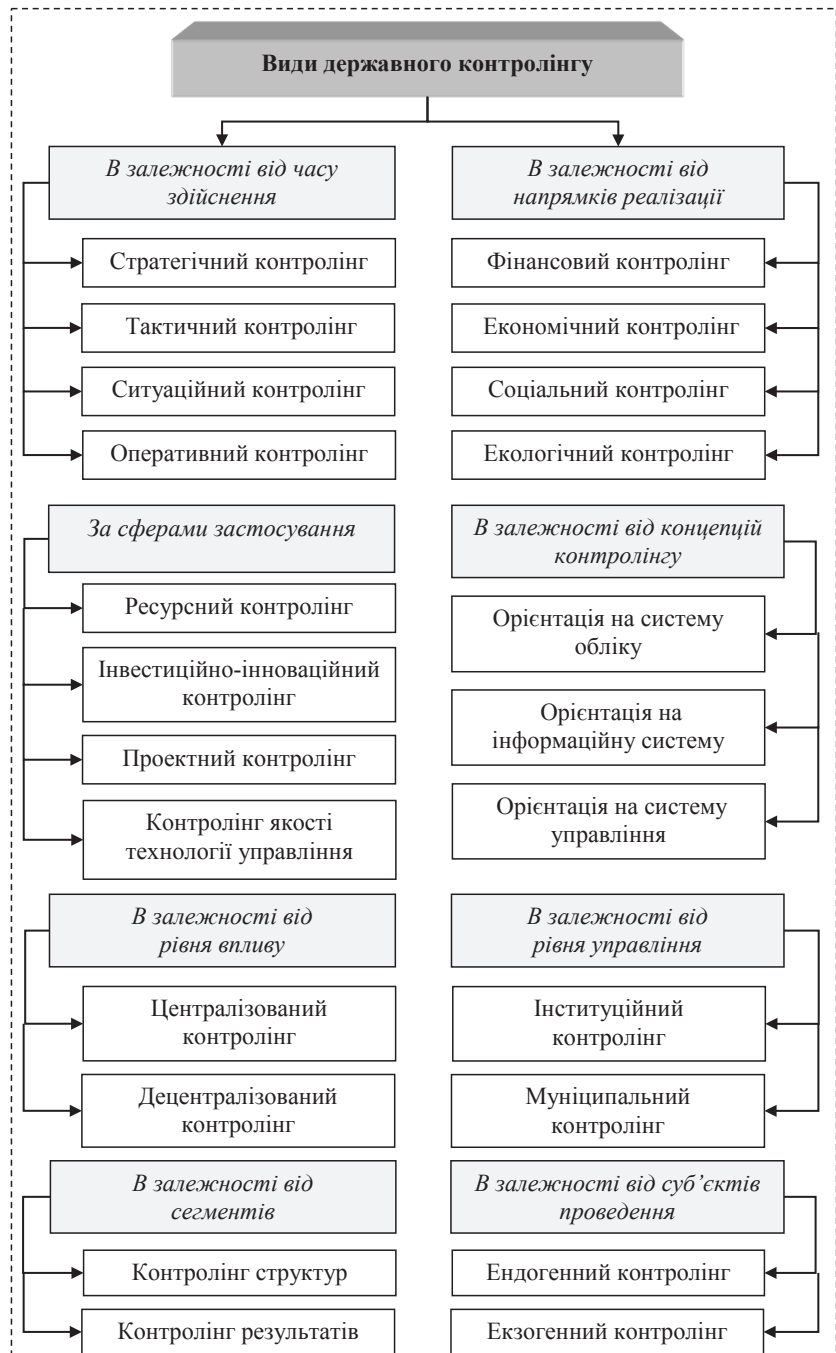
Види державного контролінгу

В залежності від часу здійснення

Стратегічний контролінг

Тактичний контролінг

Ситуаційний контролінг

Оперативний контролінг

В залежності від напрямків реалізації

Фінансовий контролінг

Економічний контролінг

Соціальний контролінг

Екологічний контролінг

За сферами застосування

Ресурсний контролінг

Інвестиційно-інноваційний контролінг

Проектний контролінг

Контролінг якості технології управління

В залежності від концепцій контролінгу

Орієнтація на систему обліку

Орієнтація на інформаційну систему

Орієнтація на систему управління

В залежності від рівня впливу

Централізований контролінг

Децентралізований контролінг

В залежності від рівня управління

Інституційний контролінг

Муніципальний контролінг

В залежності від сегментів

Контролінг структур

Контролінг результатів

В залежності від суб'єктів проведення

Ендогенний контролінг

Екзогенний контролінг